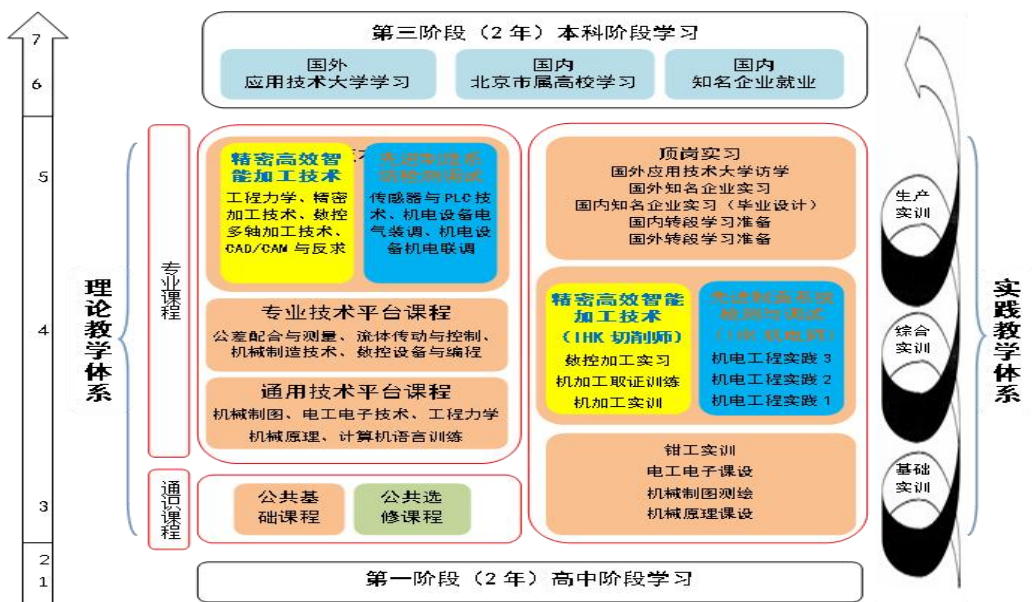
7
6
5
4
3
2
1

第三阶段（2 年）本科阶段学习

国外
应用技术大学学习

国内
北京市属高校学习

国内
知名企业就业

理论教学体系

专业课程

通识课程

精密高效智能加工技术

工程力学、精密加工技术、数控多轴加工技术、CAD/CAM 与反求

先进制造系统检测调试

传感器与 PLC 技术、机电设备电气装调、机电设备机电联调

专业技术平台课程

公差配合与测量、流体传动与控制、机械制造技术、数控设备与编程

通用技术平台课程

机械制图、电工电子技术、工程力学
机械原理、计算机语言训练

公共基础课程

公共选修课程

顶岗实习

国外应用技术大学访学
国外知名企业实习
国内知名企业实习（毕业设计）
国内转段学习准备
国外转段学习准备

精密高效智能加工技术
（IHK 切削师）

数控加工实习
机加工取证训练
机加工实训

先进制造系统检测与调试
（IHK 机电师）

机电工程实践 3
机电工程实践 2
机电工程实践 1

钳工实训
电工电子课设
机械制图测绘
机械原理课设

生产实训

综合实训

基础实训

实践教学体系

第一阶段（2 年）高中阶段学习